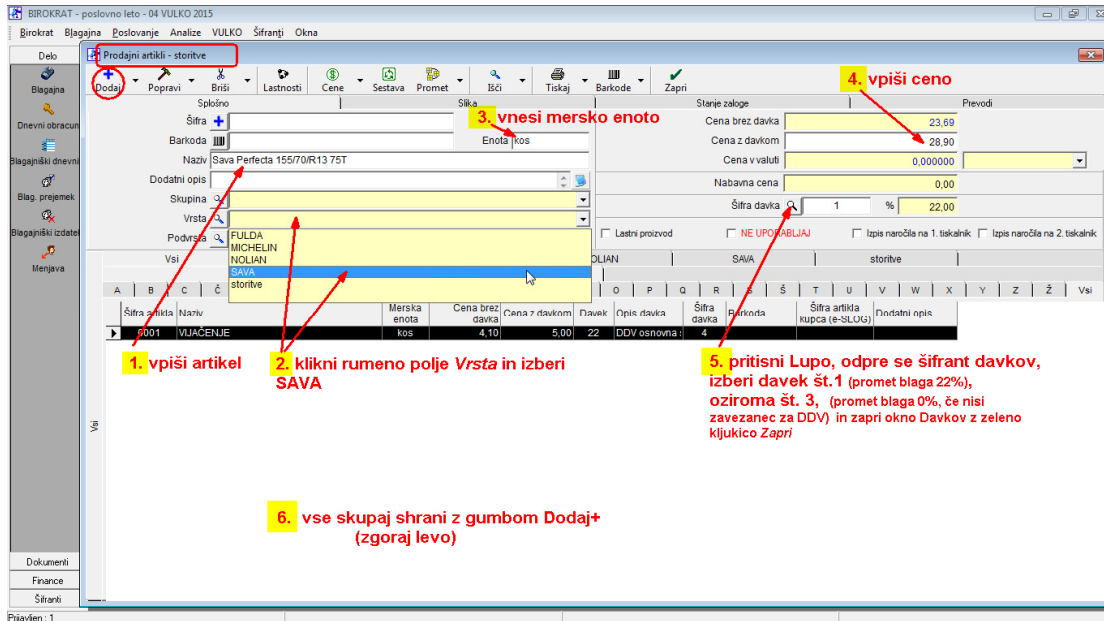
BIROKRAT - poslovno leto - 04 VULKO 2015

Birokrat Blagajna Poslovanje Analize VULKO Šifranti Okna

Delo

Blagajna

Dnevni obracun

Blagajniški dnevni

Blag. prejemek

Blagajniški izdatek

Menjava

Prodajni artikli - storitve

Dodaj Popravi Briši Lastnosti Cene Sestava Promet Išči Tiskaj Barkode Zapri

Splošno Slika Stanje zaloge Prevodi

Šifra

Barkoda

Naziv Sava Perfecta 155/70/R13 75T

Dodatni opis

Skupina

Vrsta

Podvrsta

FULDA
MICHELIN
NOLIAN
SAVA
storitve

Enota kos

3. vnesi mersko enoto

4. vpiši ceno

Cena brez davka 23,69

Cena z davkom 28,90

Cena v valuti 0,000000

Nabavna cena 0,00

Šifra davka 1 % 22,00

Lastni proizvod NE UPORABLJAJ Izpis naročila na 1. tiskalnik Izpis naročila na 2. tiskalnik

Vsi NOLIAN SAVA storitve

A B C Č O P Q R S Š T U V W X Y Z Ž Vsi

| Šifra artikla | Naziv | Merska enota | Cena brez davka | Cena z davkom | Davek | Opis davka | Šifra davka | Barkoda | Šifra artikla kupca (e-SLOG) | Dodatni opis |
|---|---|---|---|---|---|---|---|---|---|---|
| 0001 | VIJAČENJE | kos | 4,10 | 5,00 | 22 | DDV osnovna s | 4 | | | |

1. vpiši artikel

2. klikni rumeno polje Vrsta in izberi SAVA

5. pritisni Lupo, odpre se šifrant davkov, izberi davek št.1 (promet blaga 22%), oziroma št. 3, (promet blaga 0%, če nisi zavezanec za DDV) in zapri okno Davkov z zeleno kljukico Zapri

6. vse skupaj shrani z gumbom Dodaj+ (zgoraj levo)

Vsi

Dokumenti

Finance

Šifranti

Prijavljen : 1